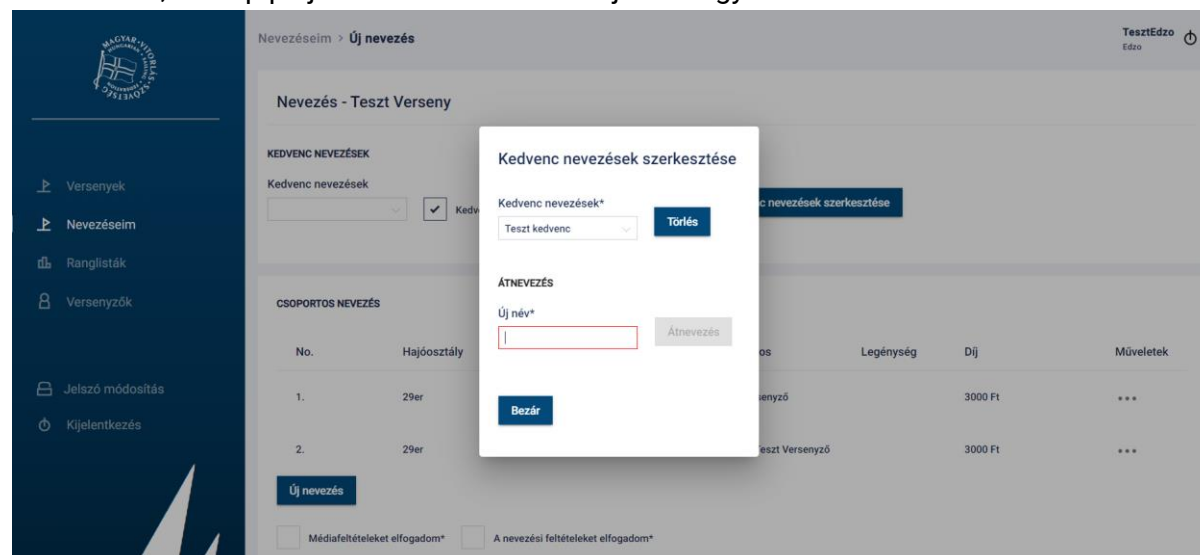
Nevezéseim > Új nevezés

TesztEdzo
Edzo

Versenyek
Nevezéseim
Ranglisták
Versenyzők

Jelszó módosítás
Kijelentkezés

Nevezés - Teszt Verseny

KEDVENC NEVEZÉSEK
Kedvenc nevezések

Kedv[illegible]

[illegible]c nevezések szerkesztése

CSOPORTOS NEVEZÉS

| No. | Hajóosztály | | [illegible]os | Legénység | Díj | Műveletek |
|---|---|---|---|---|---|---|
| 1. | 29er | | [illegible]senyző | | 3000 Ft | ••• |
| 2. | 29er | | Teszt Versenyző | | 3000 Ft | ••• |

Új nevezés

Médiafeltételeket elfogadom*
A nevezési feltételeket elfogadom*

Kedvenc nevezések szerkesztése

Kedvenc nevezések*
Teszt kedvenc
Törlés

ÁTNEVEZÉS
Új név*
Átnevezés

Bezár